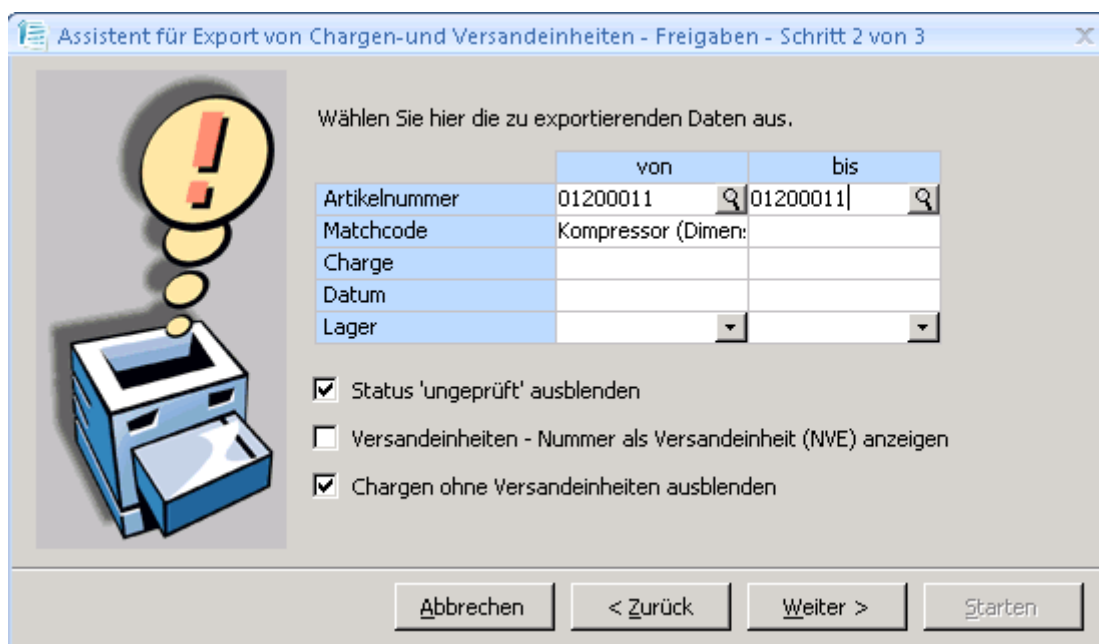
Assistent für Export von Chargen-und Versandeinheiten - Freigaben - Schritt 2 von 3

Wählen Sie hier die zu exportierenden Daten aus.

| | von | bis |
|---|---|---|
| Artikelnummer | 01200011 | 01200011 |
| Matchcode | Kompressor (Dimen: | |
| Charge | | |
| Datum | | |
| Lager | | |

Status 'ungeprüft' ausblenden

Versandeinheiten - Nummer als Versandeinheit (NVE) anzeigen

Chargen ohne Versandeinheiten ausblenden

Abbrechen | < Zurück | Weiter > | Starten